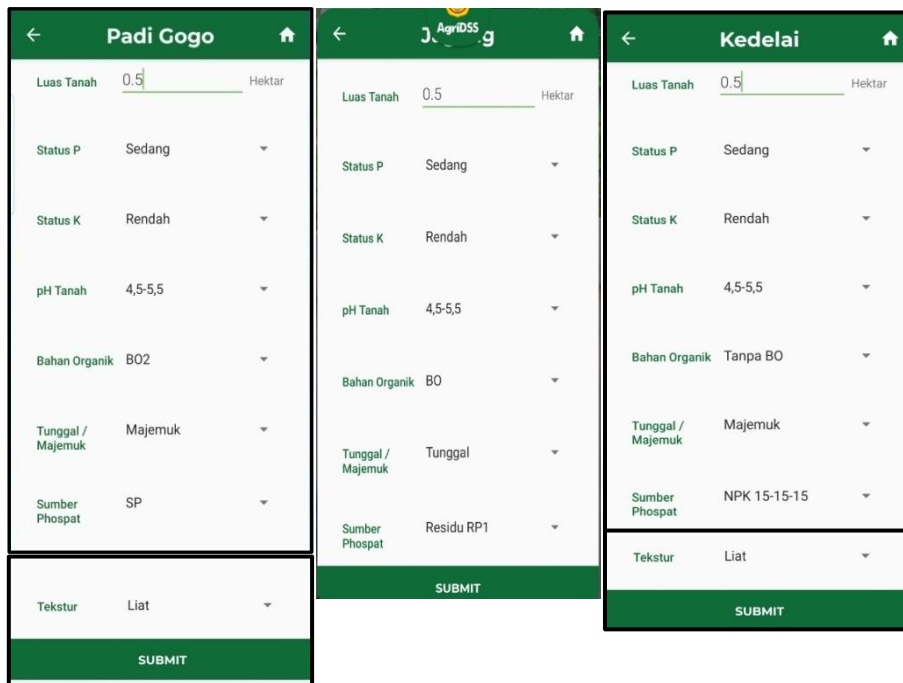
← Padi Gogo

Luas Tanah 0.5 Hektar

Status P Sedang

Status K Rendah

pH Tanah 4,5-5,5

Bahan Organik BO2

Tunggal / Majemuk Majemuk

Sumber Phospat SP

Tekstur Liat

SUBMIT

← J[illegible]g AgriDSS

Luas Tanah 0.5 Hektar

Status P Sedang

Status K Rendah

pH Tanah 4,5-5,5

Bahan Organik BO

Tunggal / Majemuk Tunggal

Sumber Phospat Residu RP1

SUBMIT

← Kedelai

Luas Tanah 0.5 Hektar

Status P Sedang

Status K Rendah

pH Tanah 4,5-5,5

Bahan Organik Tanpa BO

Tunggal / Majemuk Majemuk

Sumber Phospat NPK 15-15-15

Tekstur Liat

SUBMIT